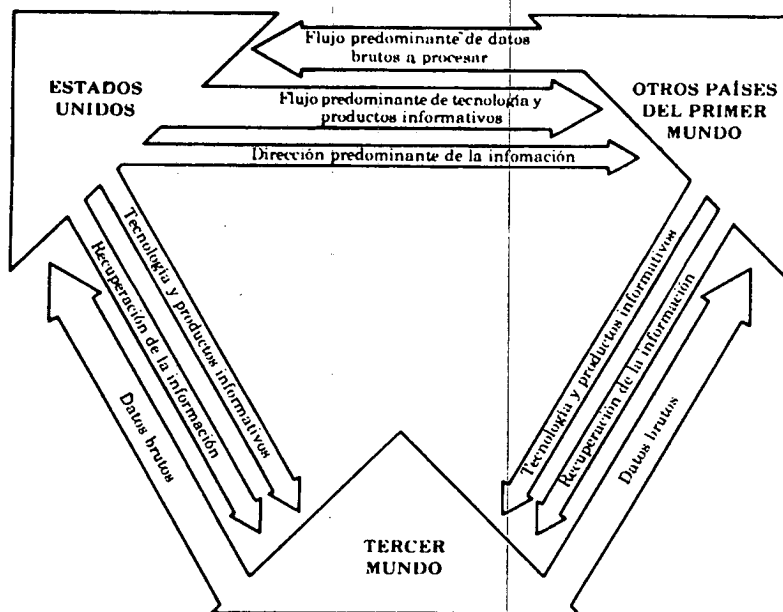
ESTADOS UNIDOS

Flujo predominante de datos brutos a procesar

Flujo predominante de tecnología y productos informativos

Dirección predominante de la infomación

OTROS PAÍSES DEL PRIMER MUNDO

Tecnología y productos informativos

Recuperación de la información

Datos brutos

Tecnología y productos informativos

Recuperación de la información

Datos brutos

TERCER MUNDO